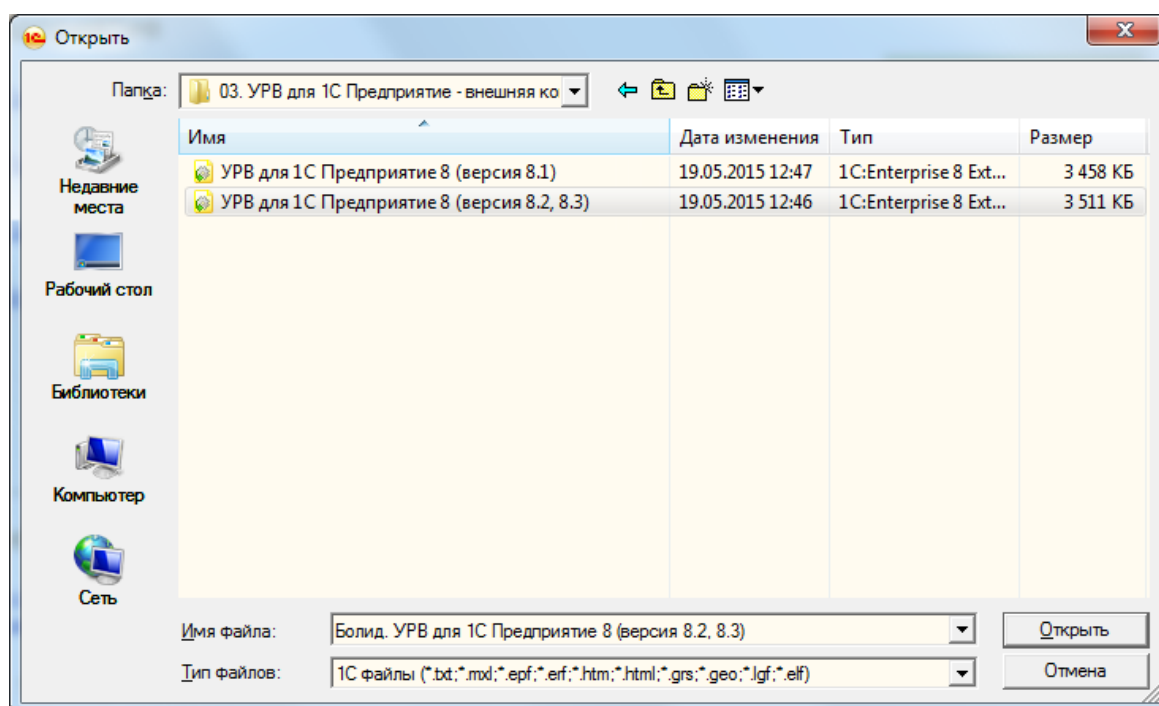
Открыть

Папка: 03. УРВ для 1С Предприятие - внешняя ко

Недавние места
Рабочий стол
Библиотеки
Компьютер
Сеть

| Имя | Дата изменения | Тип | Размер |
|---|---|---|---|
| УРВ для 1С Предприятие 8 (версия 8.1) | 19.05.2015 12:47 | 1C:Enterprise 8 Ext... | 3 458 КБ |
| УРВ для 1С Предприятие 8 (версия 8.2, 8.3) | 19.05.2015 12:46 | 1C:Enterprise 8 Ext... | 3 511 КБ |

Имя файла: Болид. УРВ для 1С Предприятие 8 (версия 8.2, 8.3)
Тип файлов: 1С файлы (*.txt;*.mxl;*.epf;*.erf;*.htm;*.html;*.grs;*.geo;*.lgf;*.elf)

Открыть
Отмена